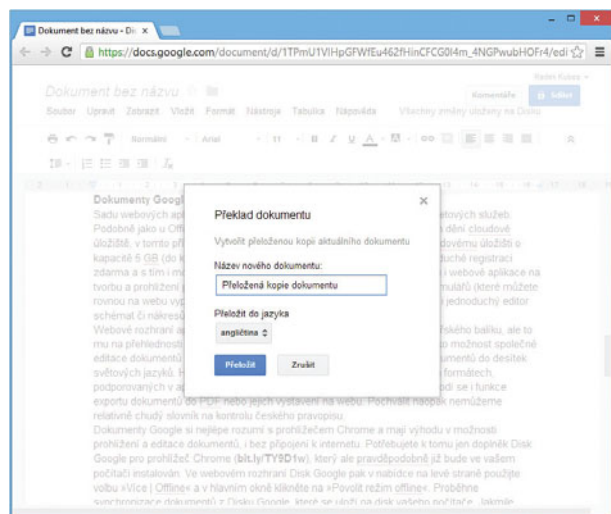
Dokument bez názvu - Do ×

https://docs.google.com/document/d/1TPmU1VlHpGFWfEu462fHinCFCG0l4m_4NGPwubHOFr4/edi

Dokument bez názvu

Radek Kubala

Soubor Upravit Zobrazit Vložit Formát Nástroje Tabulka Nápověda Všechny změny uloženy na Disku

Komentáře Sdílet

Normální Arial 11

Dokumenty Googl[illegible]
Sadu webových apl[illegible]tových služeb. Podobně jako u Offi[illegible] dění cloudové úložiště, v tomto pří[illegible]dovému úložišti o kapacitě 5 GB (do k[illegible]duché registraci zdarma a s tím i m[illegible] i webové aplikace na tvorbu a prohlížení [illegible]ulářů (které můžete rovnou na webu vyp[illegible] jednoduchý editor schémat či nákresů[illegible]
Webové rozhraní a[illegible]ského balíku, ale to mu na přehlednosti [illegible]to možnost společné editace dokumentů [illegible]umentů do desítek světových jazyků. Formát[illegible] formátech, podporovaných v a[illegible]di se i funkce exportu dokumentů do PDF nebo jejich vystavení na webu. Postrádat naopak nemůžeme relativně chudý slovník na kontrolu českého pravopisu.
Dokumenty Google si nejlépe rozumí s prohlížečem Chrome a mají výhodu v možnosti prohlížení a editace dokumentů, i bez připojení k internetu. Potřebujete k tomu jen doplněk Disk Google pro prohlížeč Chrome (bit.ly/TY9D1w), který ale pravděpodobně již bude ve vašem počítači instalován. Ve webovém rozhraní Disk Google pak v nabídce na levé straně použijte volbu »Více | Offline« a v hlavním okně klikněte na »Povolit režim offline«. Průběžné synchronizace dokumentů z Disku Google, které se uloží na disk vašeho počítače. Jakmile

Překlad dokumentu
×
Vytvořit přeloženou kopii aktuálního dokumentu
Název nového dokumentu:
Přeložená kopie dokumentu
Přeložit do jazyka
angličtina
Přeložit Zrušit